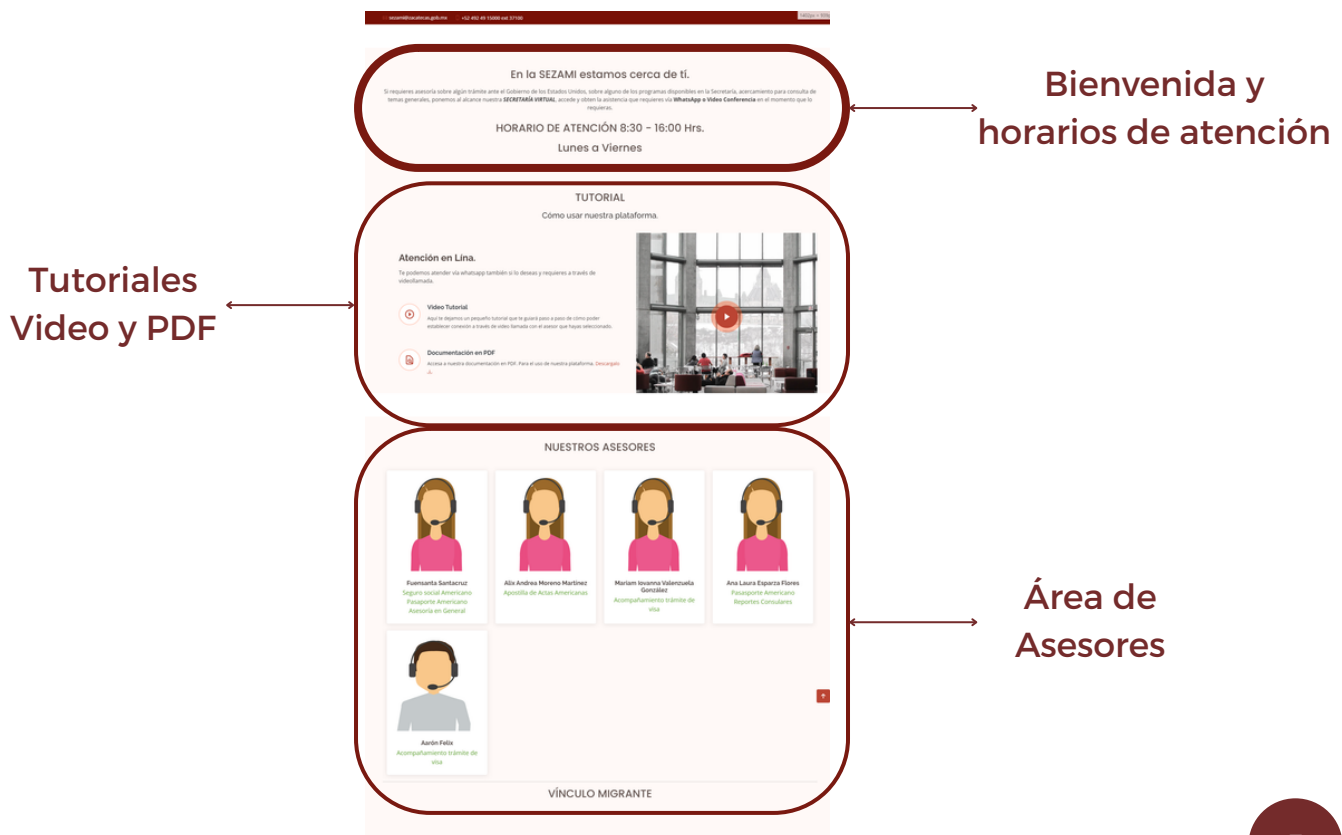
sezami@zacatecas.gob.mx +52 492 49 15000 ext 37100

En la SEZAMI estamos cerca de tí.

Si requieres asesoría sobre algún trámite ante el Gobierno de los Estados Unidos, sobre alguno de los programas disponibles en la Secretaría, acercamiento para consulta de temas generales, ponemos al alcance nuestra SECRETARÍA VIRTUAL, accede y obtén la asistencia que requieres vía WhatsApp o Video Conferencia en el momento que lo requieras.

HORARIO DE ATENCIÓN 8:30 - 16:00 Hrs.

Lunes a Viernes

Bienvenida y horarios de atención

TUTORIAL

Cómo usar nuestra plataforma.

Atención en Lína.

Te podemos atender vía whatsapp también si lo deseas y requieres a través de videollamada.

Video Tutorial

Aquí te dejamos un pequeño tutorial que te guiará paso a paso de cómo poder establecer conexión a través de video llamada con el asesor que hayas seleccionado.

Documentación en PDF

Accesa a nuestra documentación en PDF. Para el uso de nuestra plataforma. Descargalo

Tutoriales Video y PDF

NUESTROS ASESORES

Fuensanta Santacruz
Seguro social Americano
Pasaporte Americano
Asesoría en General

Alix Andrea Moreno Martinez
Apostilla de Actas Americanas

Mariam Iovanna Valenzuela González
Acompañamiento trámite de visa

Ana Laura Esparza Flores
Pasaporte Americano
Reportes Consulares

Aarón Felix
Acompañamiento trámite de visa

Área de Asesores

VÍNCULO MIGRANTE